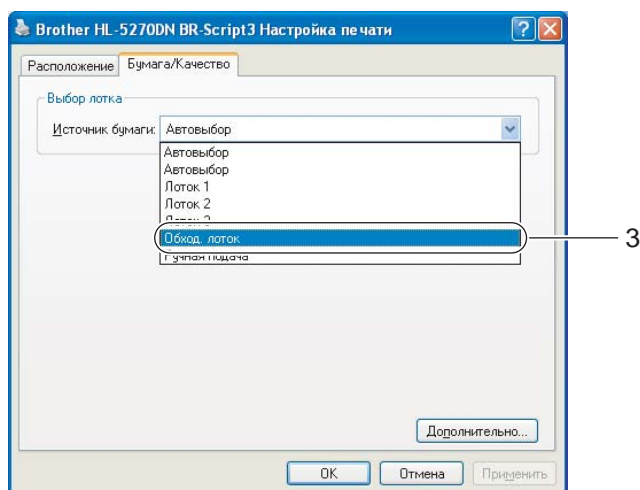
Brother HL-5270DN BR-Script3 Настройка печати

Расположение | Бумага/Качество

Выбор лотка

Источник бумаги: Автовыбор

Автовыбор
Автовыбор
Лоток 1
Лоток 2
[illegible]
Обход. лоток
Ручная подача

3

Дополнительно...

OK | Отмена | Применить